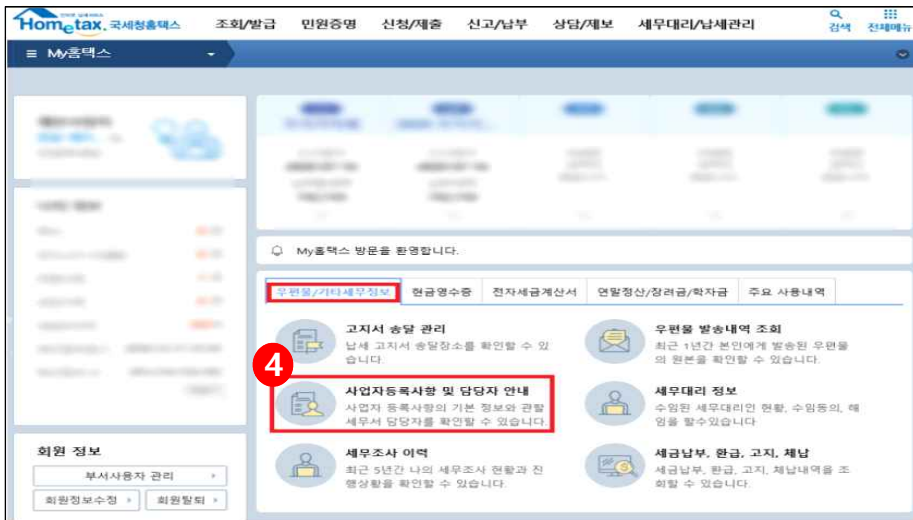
Hometax. 국세청홈택스 조회/발급 민원증명 신청/제출 신고/납부 상담/제보 세무대리/납세관리 검색 전체메뉴

≡ My홈택스

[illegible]

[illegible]

My홈택스 방문을 환영합니다.

회원 정보

부서사용자 관리

회원정보수정 회원탈퇴

| 우편물/기타세무정보 | 현금영수증 | 전자세금계산서 | 연말정산/장려금/학자금 | 주요 사용내역 |
|---|---|---|---|---|

고지서 송달 관리
납세 고지서 송달장소를 확인할 수 있습니다.

우편물 발송내역 조회
최근 1년간 본인에게 발송된 우편물의 원본을 확인할 수 있습니다.

4

사업자등록사항 및 담당자 안내
사업자 등록사항의 기본 정보와 관할 세무서 담당자를 확인할 수 있습니다.

세무대리 정보
수임된 세무대리인 현황, 수임동의, 해임을 할수있습니다.

세무조사 이력
최근 5년간 나의 세무조사 현황과 진행상황을 확인할 수 있습니다.

세금납부, 환급, 고지, 체납
세금납부, 환급, 고지, 체납내역을 조회할 수 있습니다.